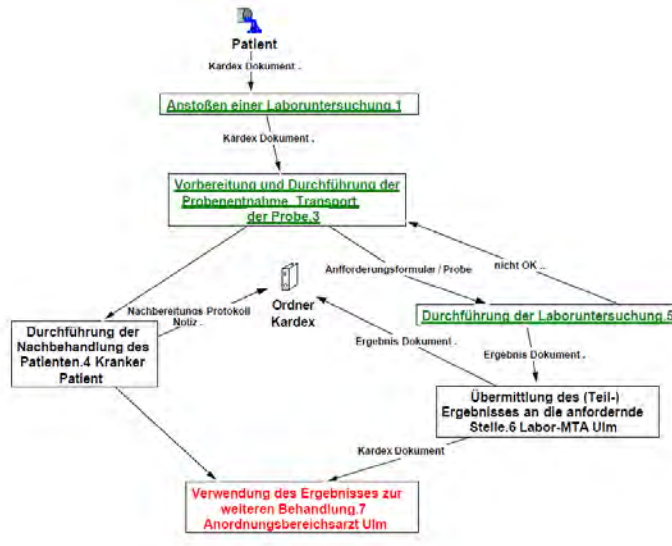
Patient

Kardex Dokument .

Anstoßen einer Laboruntersuchung.1

Kardex Dokument .

Vorbereitung und Durchführung der Probenentnahme, Transport der Probe.3

Anfforderungsformular / Probe

nicht OK .

Nachbereitungs Protokoll Notiz .

Ordner Kardex

Durchführung der Nachbehandlung des Patienten.4 Kranker Patient

Durchführung der Laboruntersuchung.5

Ergebnis Dokument .

Ergebnis Dokument .

Übermittlung des (Teil-) Ergebnisses an die anfordernde Stelle.6 Labor-MTA Ulm

Kardex Dokument

Verwendung des Ergebnisses zur weiteren Behandlung.7 Anordnungsbereichsarzt Ulm